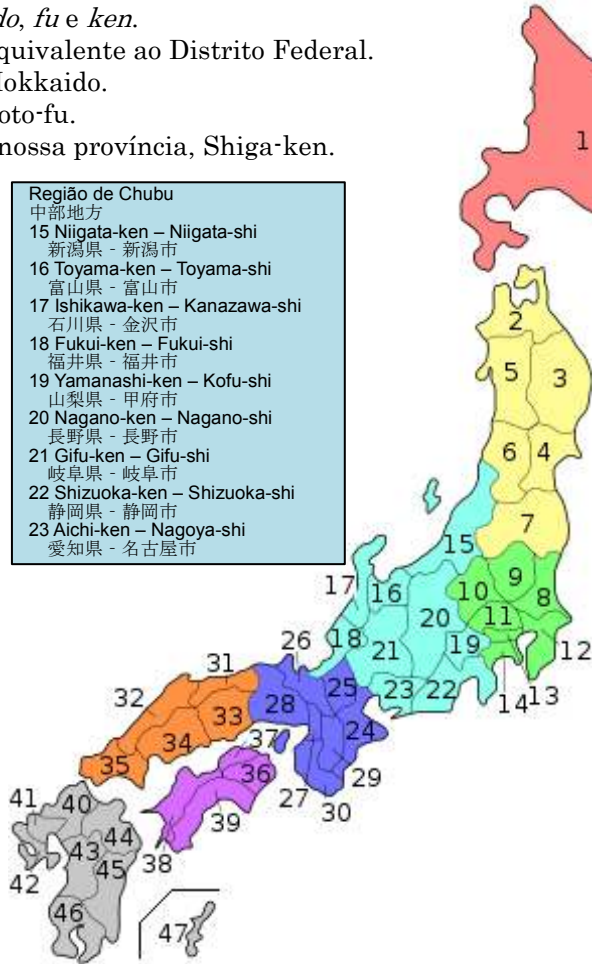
do, fu e ken.
quivalente ao Distrito Federal.
Hokkaido.
oto-fu.
nossa província, Shiga-ken.

Região de Chubu
中部地方
15 Niigata-ken – Niigata-shi
新潟県 - 新潟市
16 Toyama-ken – Toyama-shi
富山県 - 富山市
17 Ishikawa-ken – Kanazawa-shi
石川県 - 金沢市
18 Fukui-ken – Fukui-shi
福井県 - 福井市
19 Yamanashi-ken – Kofu-shi
山梨県 - 甲府市
20 Nagano-ken – Nagano-shi
長野県 - 長野市
21 Gifu-ken – Gifu-shi
岐阜県 - 岐阜市
22 Shizuoka-ken – Shizuoka-shi
静岡県 - 静岡市
23 Aichi-ken – Nagoya-shi
愛知県 - 名古屋市

1
2
5
3
6
4
7
15
17
16
10
9
8
20
11
18
21
19
12
26
25
23
22
14
13
31
32
33
28
24
34
37
36
35
29
27
30
41
40
39
44
43
45
38
42
46
47